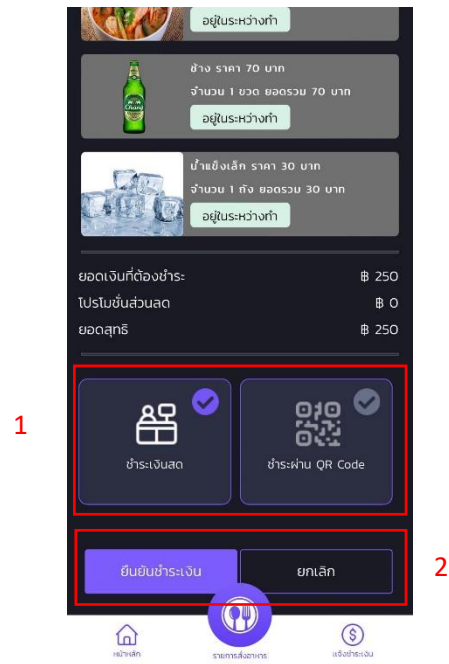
อยู่ในระหว่างทำ

ช้าง ราคา 70 บาท
จำนวน 1 ขวด ยอดรวม 70 บาท
อยู่ในระหว่างทำ

น้ำแข็งเล็ก ราคา 30 บาท
จำนวน 1 ถัง ยอดรวม 30 บาท
อยู่ในระหว่างทำ

ยอดเงินที่ต้องชำระ ฿ 250
โปรโมชั่นส่วนลด ฿ 0
ยอดสุทธิ ฿ 250

1

ชำระเงินสด

ชำระผ่าน QR Code

2

ยืนยันชำระเงิน

ยกเลิก

หน้าหลัก

รายการสั่งอาหาร

แจ้งชำระเงิน